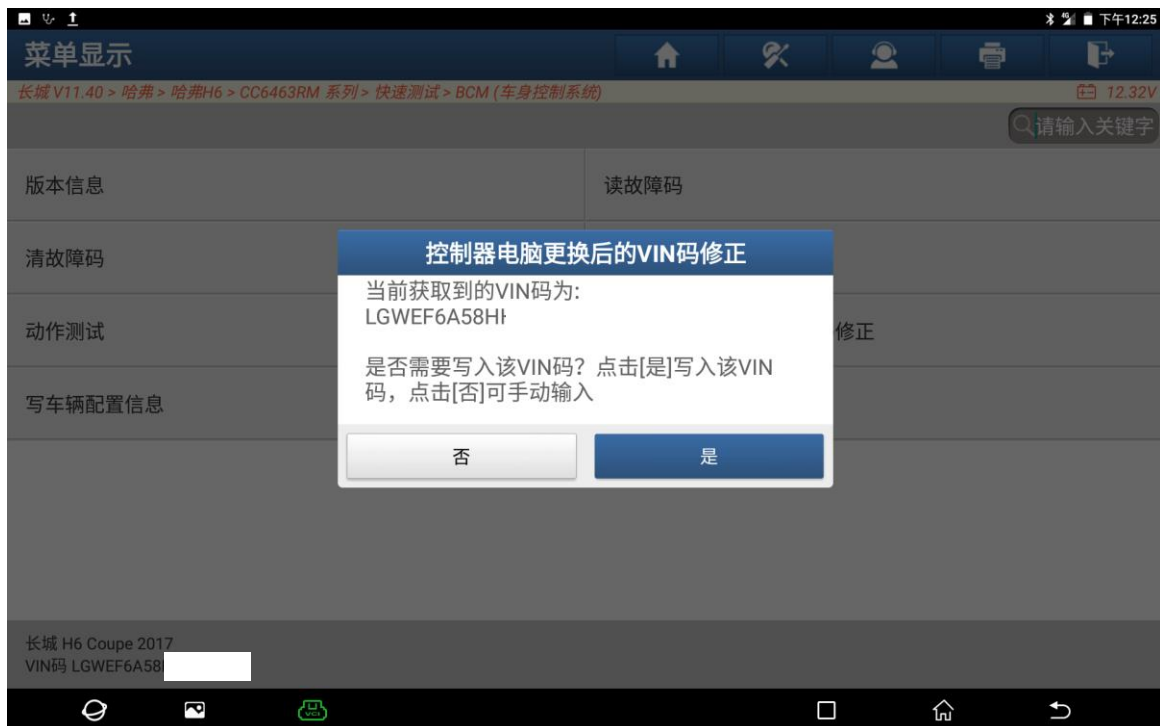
下午12:25

菜单显示

长城 V11.40 > 哈弗 > 哈弗H6 > CC6463RM 系列 > 快速测试 > BCM (车身控制系统)

12.32V

请输入关键字

版本信息

读故障码

清故障码

动作测试

修正

写车辆配置信息

控制器电脑更换后的VIN码修正

当前获取到的VIN码为:
LGWEF6A58H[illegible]

是否需要写入该VIN码？点击[是]写入该VIN码，点击[否]可手动输入

否

是

长城 H6 Coupe 2017
VIN码 LGWEF6A58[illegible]